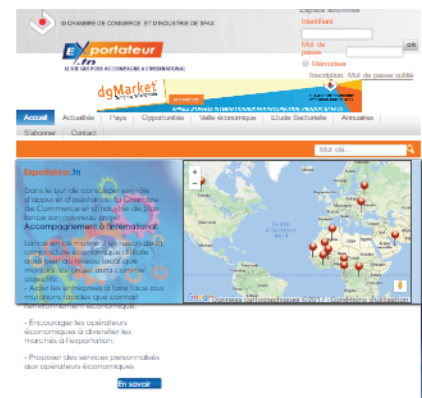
CHAMBRE DE COMMERCE ET D'INDUSTRIE DE SFAX

Exportateur.tn

LE SITE QUI VOUS ACCOMPAGNE A L'INTERNATIONAL

Espace abonnés
Identifiant
Mot de passe
ok
Mémoriser
Inscription Mot de passe oublié

dgMarket

Accueil | Actualités | Pays | Opportunités | Veille économique | Etude Sectorielle | Annuaires | S'abonner | Contact

Mot clé...

Exportateur.tn

Dans le but de consolider son rôle d'appui et d'assistance, la Chambre de Commerce et d'Industrie de Sfax lance son nouveau projet Accompagnement à l'International

Lancé en ce moment en raison de la conjoncture économique difficile à laquelle le pays fait face, ce marché ce projet aura comme objectifs :
- Aider les entreprises à faire face aux mutations rapides que connaît l'environnement économique.

- Encourager les opérateurs économiques à diversifier les marchés à l'exportation.

- Proposer des services personnalisés aux opérateurs économiques

En savoir

+
-

Google Données cartographiques ©2017 Conditions d'utilisation